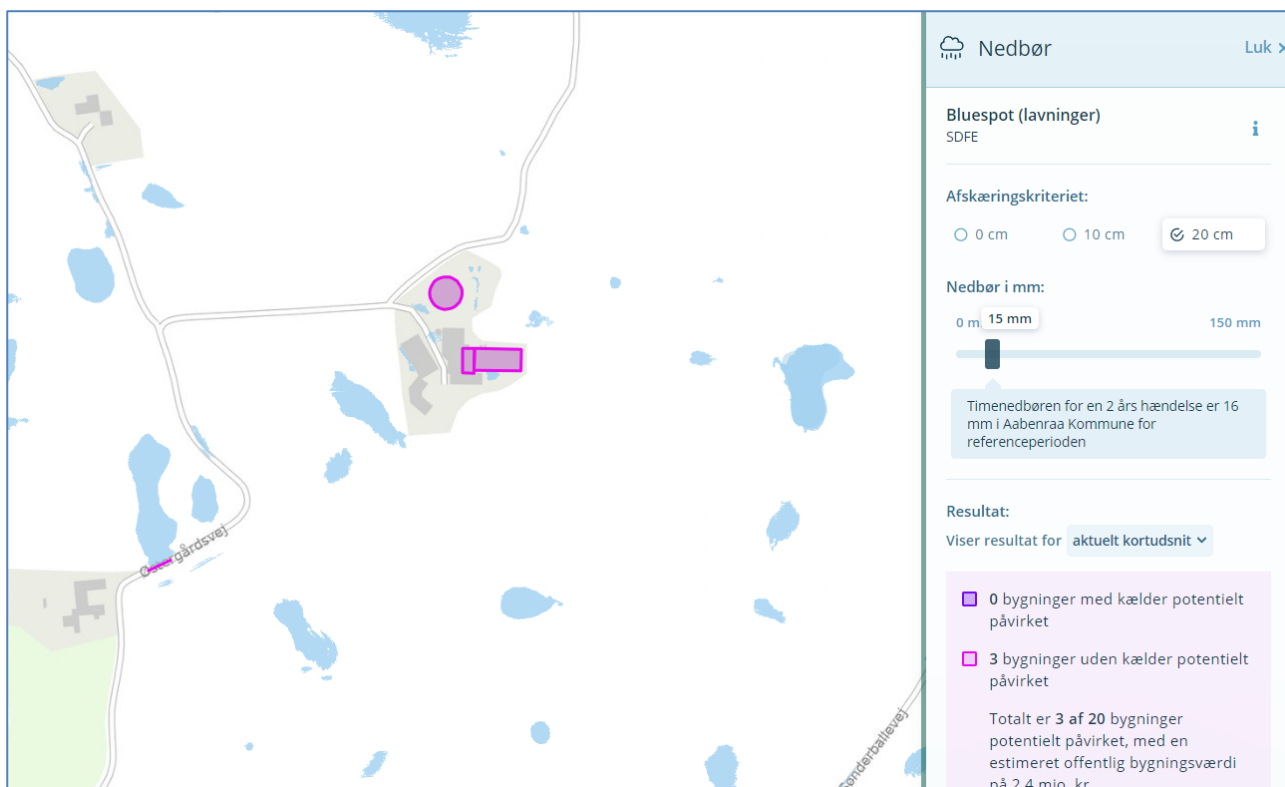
Østergårdsvej

Sønderballevej

Nedbør

Luk ×

Bluespot (lavninger)
SDFE

i

Afskæringskriteriet:

0 cm

10 cm

20 cm

Nedbør i mm:

0 m

15 mm

150 mm

Timenedbøren for en 2 års hændelse er 16 mm i Aabenraa Kommune for referenceperioden

Resultat:

Viser resultat for aktuelt kortudsnit

0 bygninger med kælder potentielt påvirket

3 bygninger uden kælder potentielt påvirket

Totalt er 3 af 20 bygninger potentielt påvirket, med en estimeret offentlig bygningsværdi på 2,4 mio. kr.